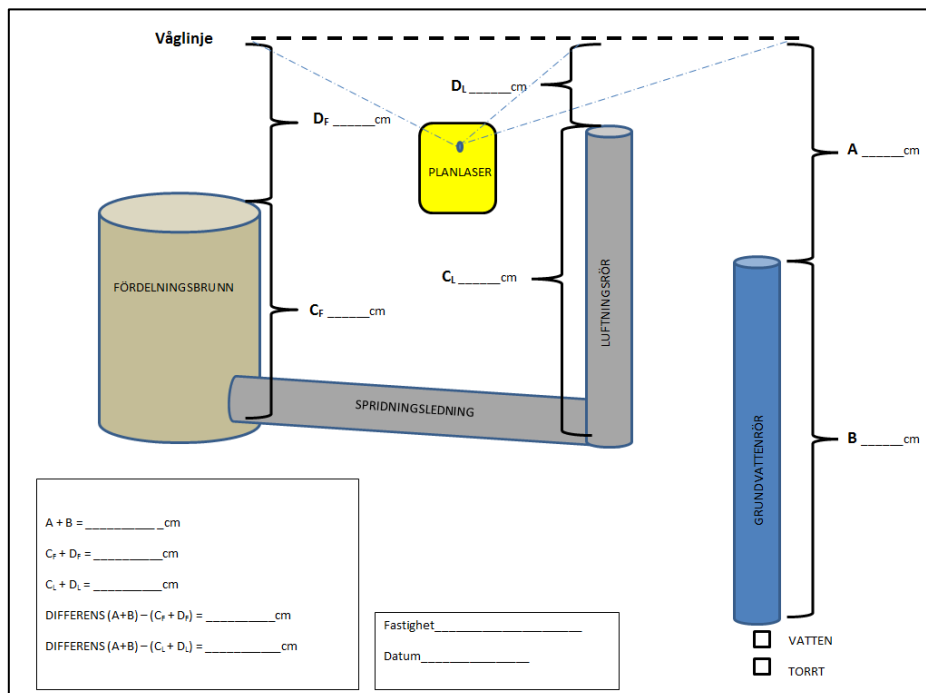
Våglinje

$D_L$ ______cm

$D_F$ ______cm

PLANLASER

A ______cm

FÖRDELNINGSBRUNN

$C_F$ ______cm

$C_L$ ______cm

LUFTNINGSRÖR

SPRIDNINGSLEDNING

GRUNDVATTENRÖR

B ______cm

A + B = ___________ _cm

$C_F + D_F$ = ___________cm

$C_L + D_L$ = ___________cm

DIFFERENS (A+B) – ($C_F + D_F$) = ___________cm

DIFFERENS (A+B) – ($C_L + D_L$) = ____________cm

Fastighet________________________

Datum_________________

VATTEN

TORRT